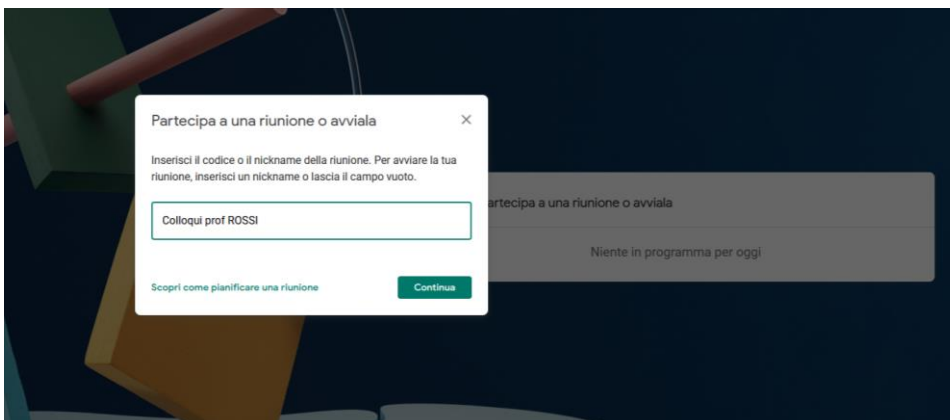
Partecipa a una riunione o avviala

×

Inserisci il codice o il nickname della riunione. Per avviare la tua riunione, inserisci un nickname o lascia il campo vuoto.

Colloqui prof ROSSI

Scopri come pianificare una riunione

Continua

artecipa a una riunione o avviala

Niente in programma per oggi